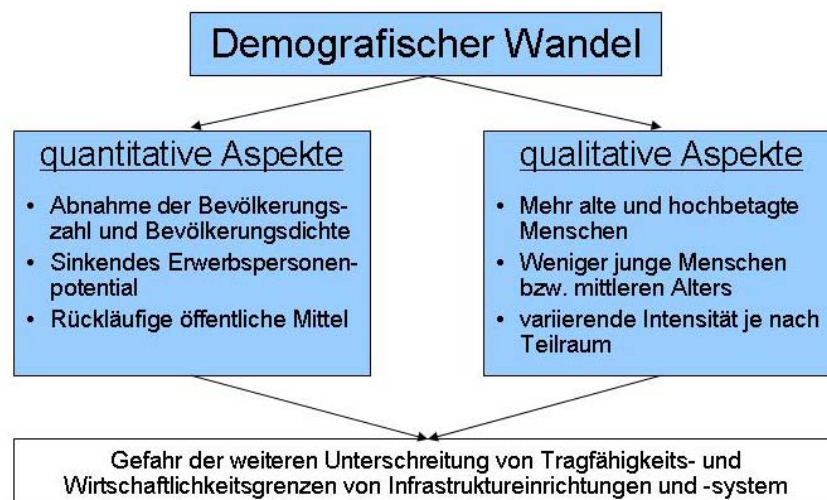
Demografischer Wandel

quantitative Aspekte

- Abnahme der Bevölkerungszahl und Bevölkerungsdichte
- Sinkendes Erwerbspersonenpotential
- Rückläufige öffentliche Mittel

qualitative Aspekte

- Mehr alte und hochbetagte Menschen
- Weniger junge Menschen bzw. mittleren Alters
- variierende Intensität je nach Teilraum

Gefahr der weiteren Unterschreitung von Tragfähigkeits- und Wirtschaftlichkeitsgrenzen von Infrastruktureinrichtungen und -system